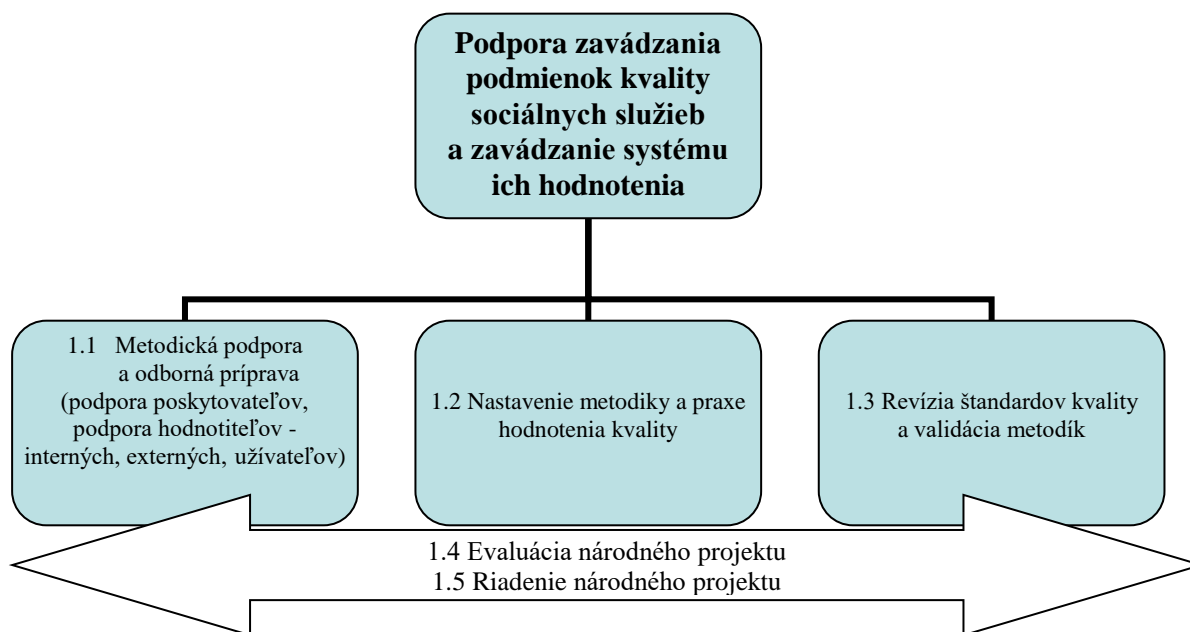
Podpora zavádzania podmienok kvality sociálnych služieb a zavádzanie systému ich hodnotenia

1.1 Metodická podpora a odborná príprava (podpora poskytovateľov, podpora hodnotiteľov - interných, externých, užívateľov)

1.2 Nastavenie metodiky a praxe hodnotenia kvality

1.3 Revízia štandardov kvality a validácia metodík

1.4 Evaluácia národného projektu
1.5 Riadenie národného projektu